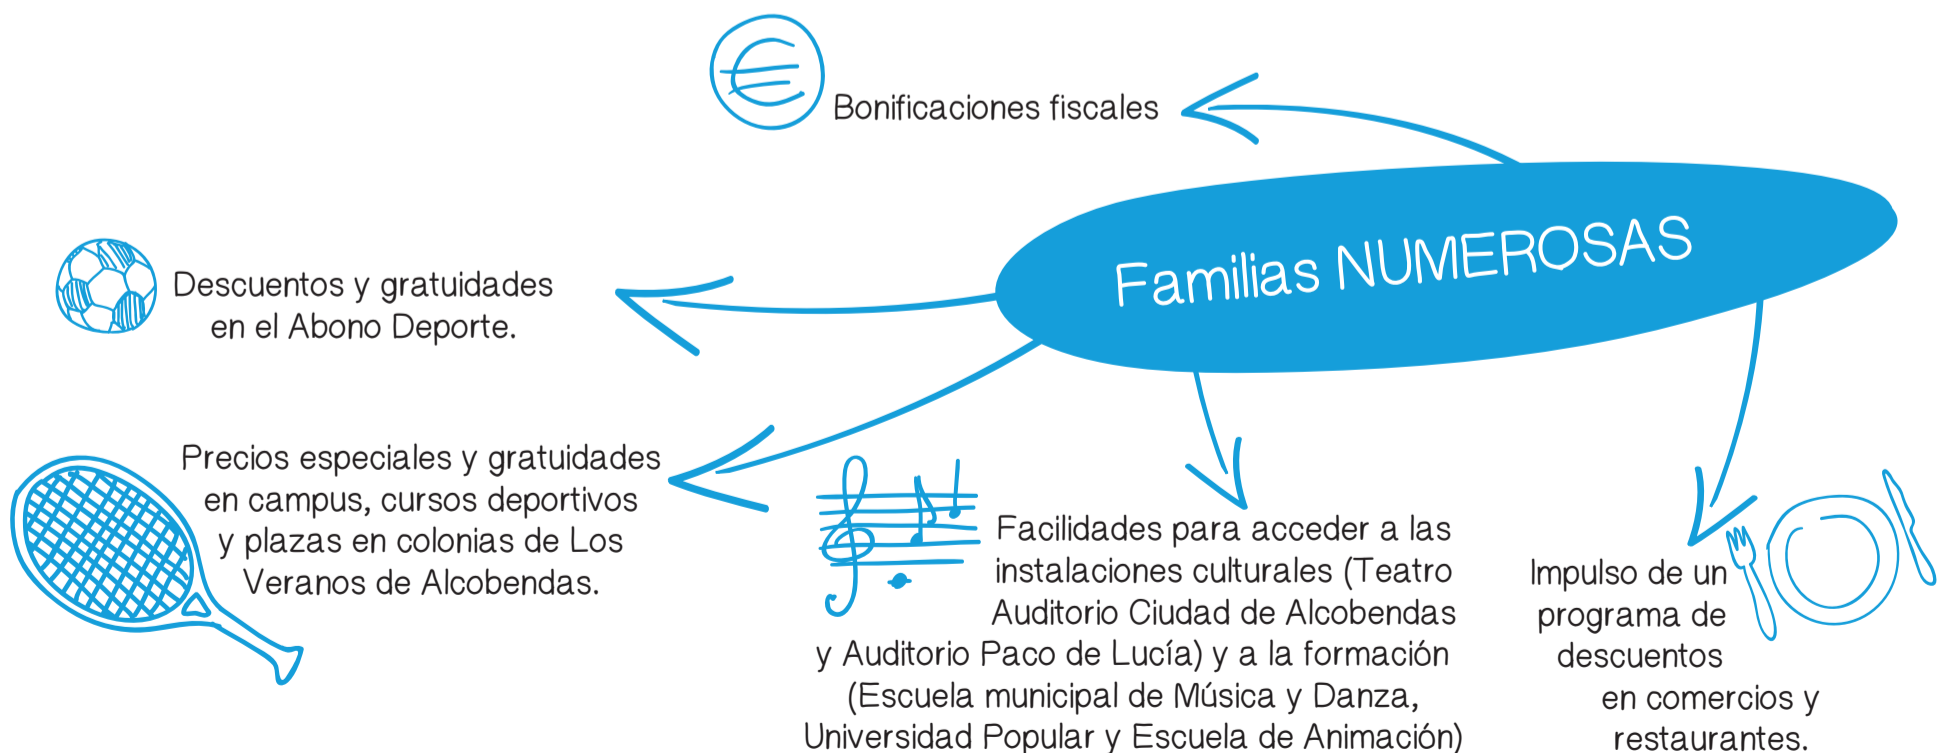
Bonificaciones fiscales

Familias NUMEROSAS

Descuentos y gratuidades en el Abono Deporte.

Precios especiales y gratuidades en campus, cursos deportivos y plazas en colonias de Los Veranos de Alcobendas.

Facilidades para acceder a las instalaciones culturales (Teatro Auditorio Ciudad de Alcobendas y Auditorio Paco de Lucía) y a la formación (Escuela municipal de Música y Danza, Universidad Popular y Escuela de Animación)

Impulso de un programa de descuentos en comercios y restaurantes.